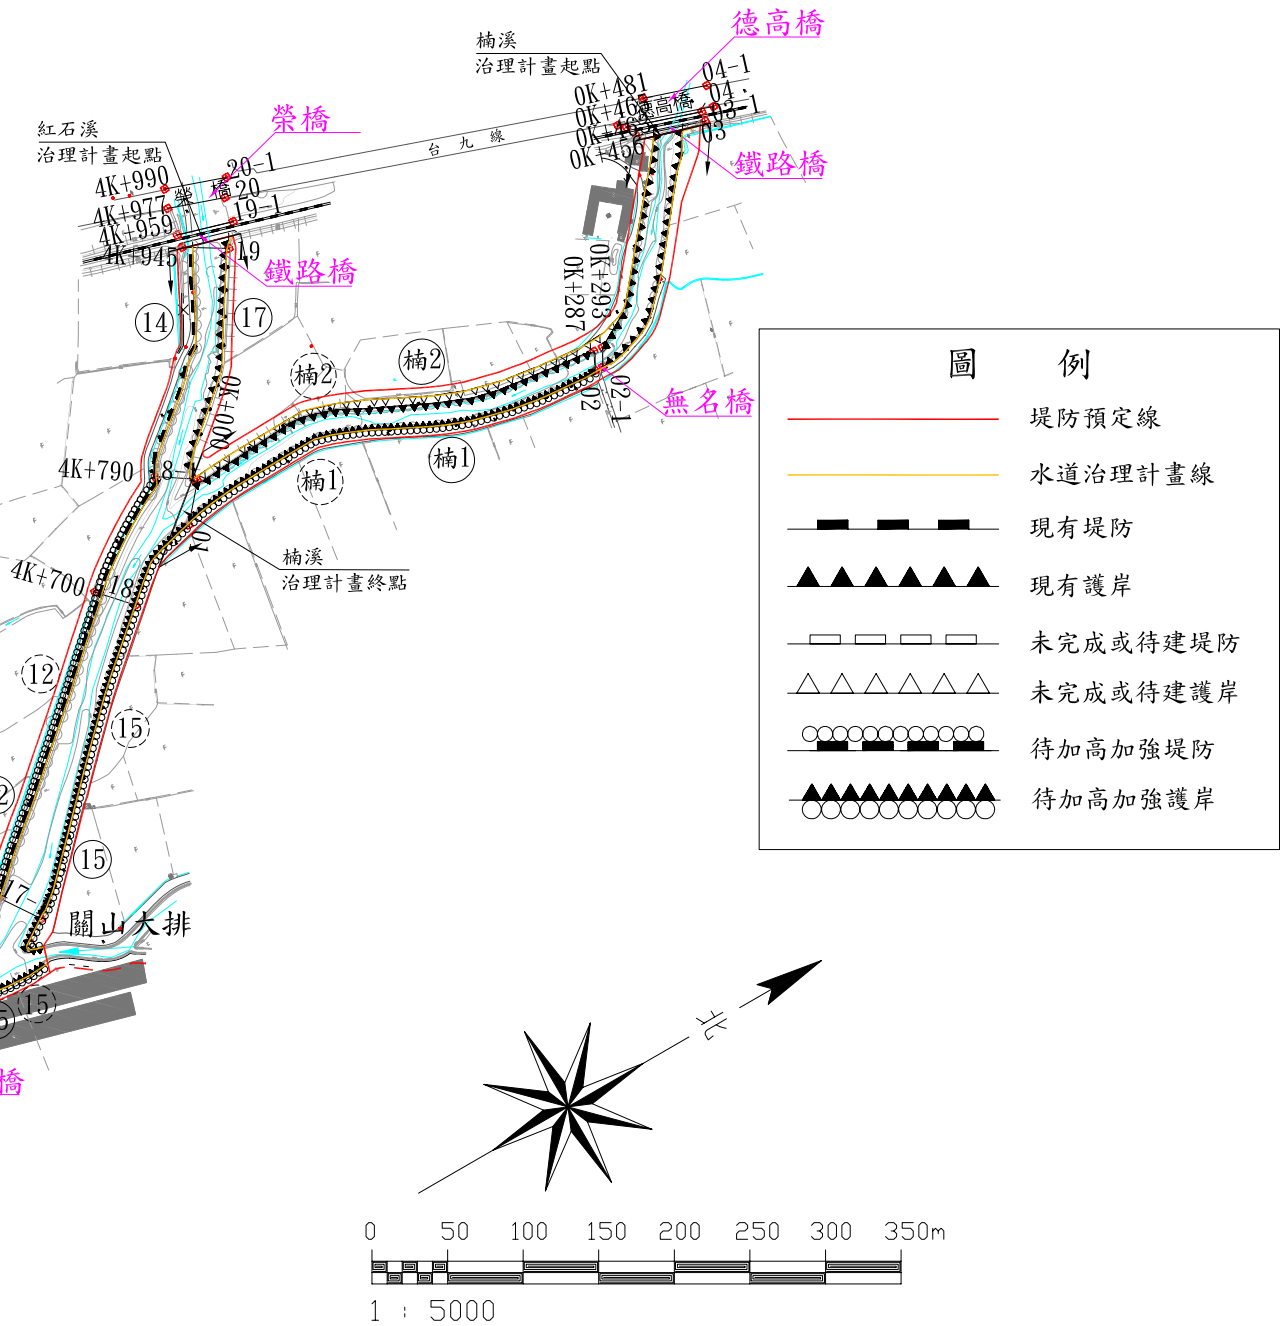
德高橋

楠溪
治理計畫起點

0K+481
0K+46
德高橋
0K+46
0K+456
04-1
04
03-1
03

鐵路橋

紅石溪
治理計畫起點

榮橋

台 九 線

4K+990
4K+977
4K+959
4K+945
榮橋
20-1
20
19-1
19

鐵路橋

0K+293
0K+287

14
17
楠2
楠2
0K+000
02-1
02
無名橋

4K+790
18-1
楠1
楠1
01

楠溪
治理計畫終點

4K+700
18

12
15
2
15
17
關山大排
15
5
橋

圖 例

堤防預定線
水道治理計畫線
現有堤防
現有護岸
未完成或待建堤防
未完成或待建護岸
待加高加強堤防
待加高加強護岸

北

0 50 100 150 200 250 300 350m

1 : 5000